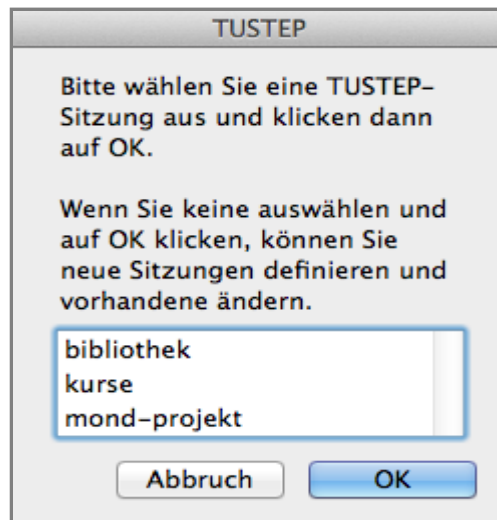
TUSTEP

Bitte wählen Sie eine TUSTEP-Sitzung aus und klicken dann auf OK.

Wenn Sie keine auswählen und auf OK klicken, können Sie neue Sitzungen definieren und vorhandene ändern.

bibliothek
kurse
mond-projekt

Abbruch
OK